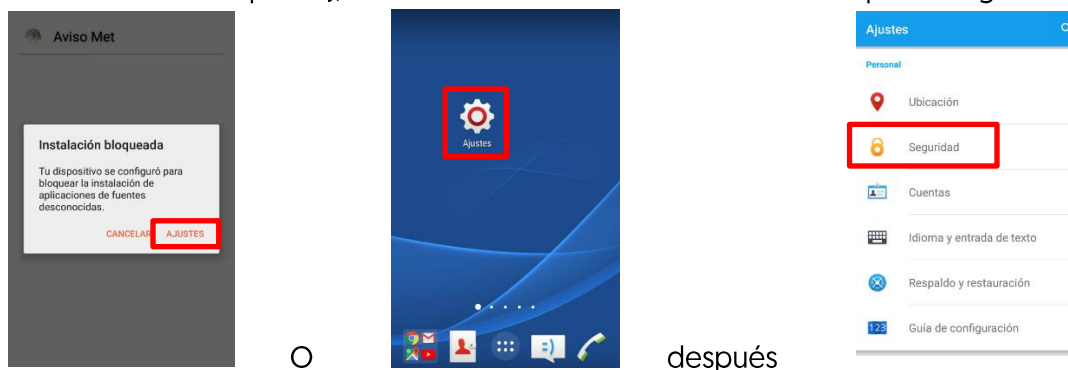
Aviso Met

Instalación bloqueada

Tu dispositivo se configuró para bloquear la instalación de aplicaciones de fuentes desconocidas.

CANCELAR AJUSTES

O

Ajustes

después

Ajustes

Personal

Ubicación

Seguridad

Cuentas

Idioma y entrada de texto

Respaldo y restauración

Guía de configuración